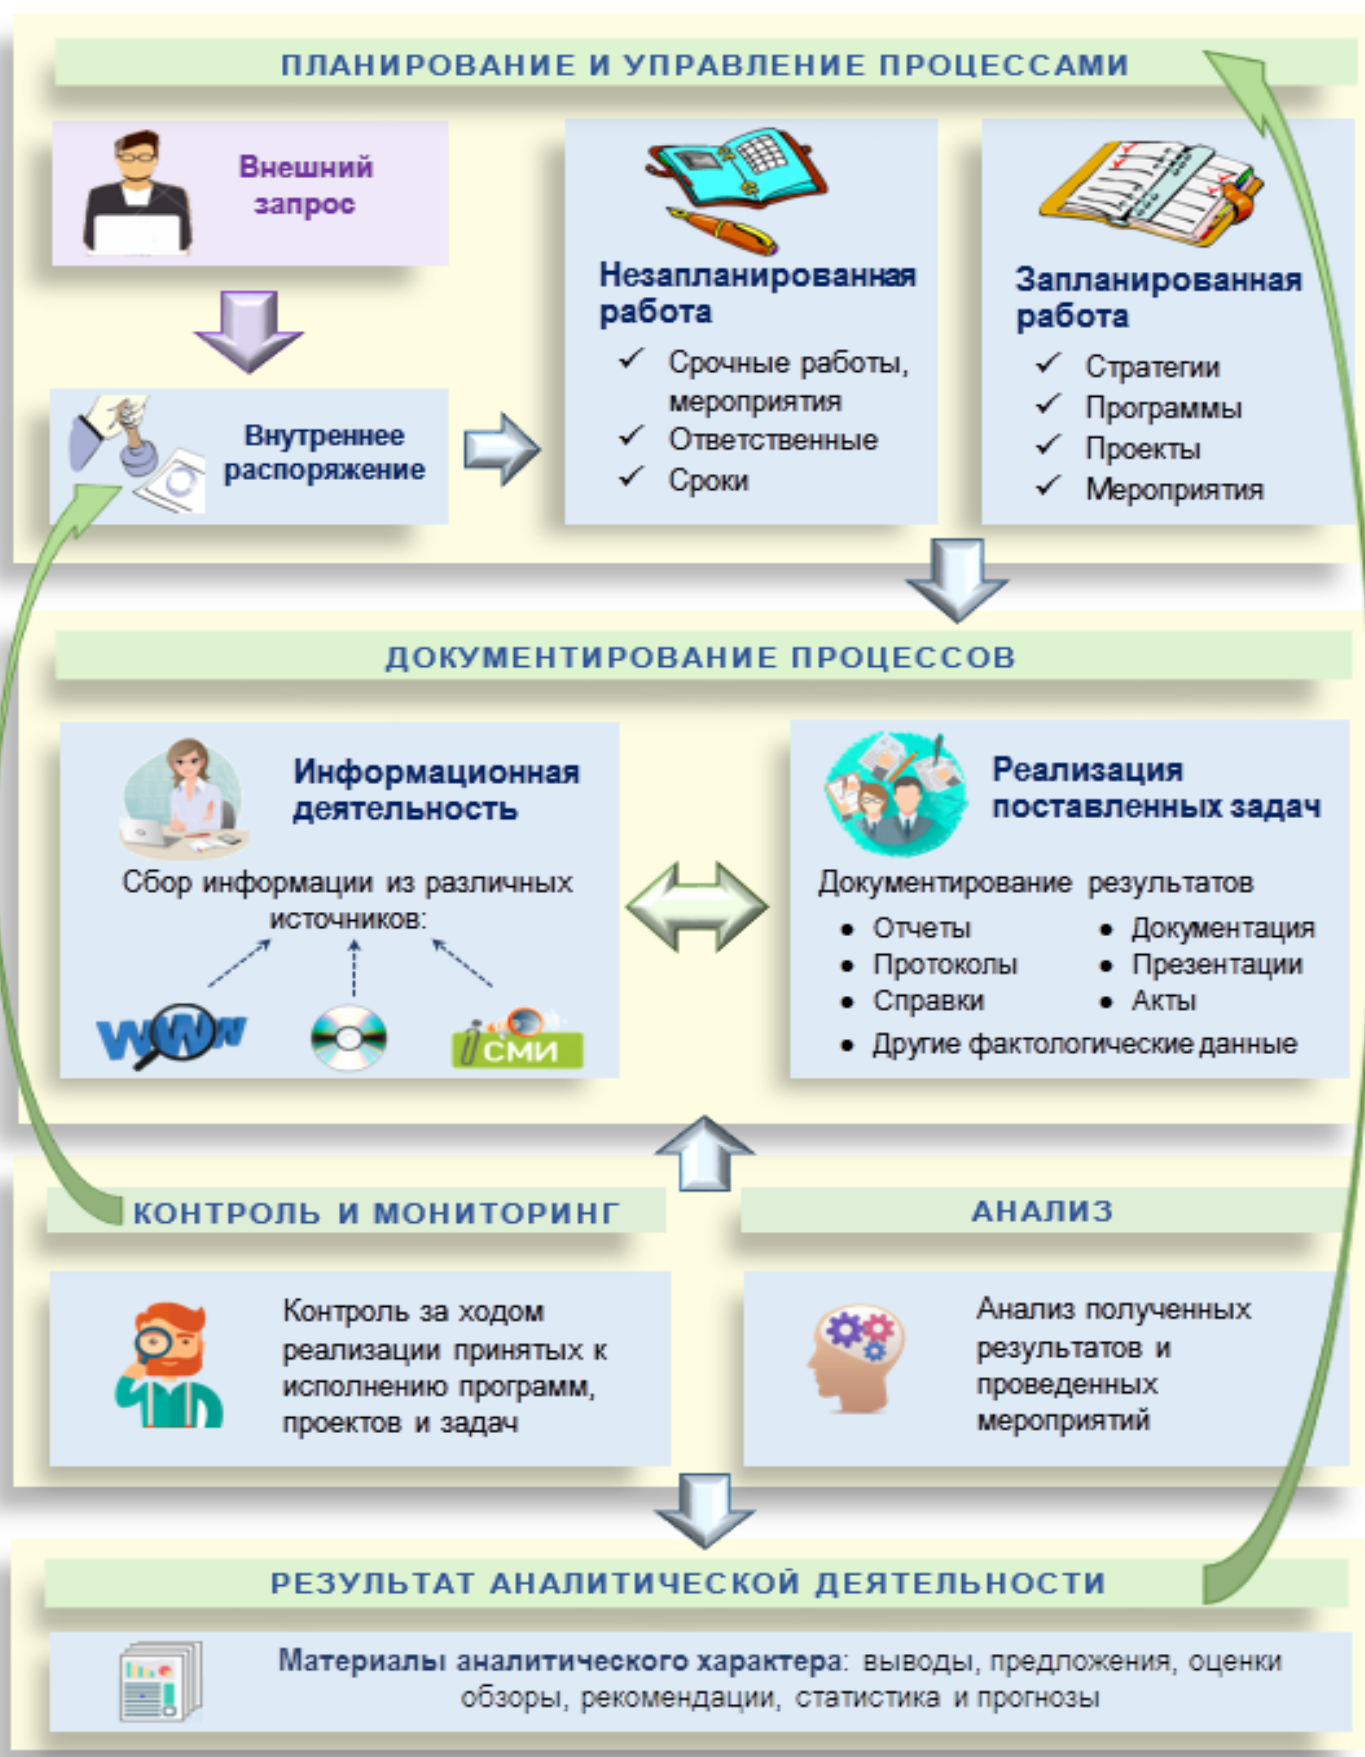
ПЛАНИРОВАНИЕ И УПРАВЛЕНИЕ ПРОЦЕССАМИ

Внешний запрос

Внутреннее распоряжение

Незапланированная работа
✓ Срочные работы, мероприятия
✓ Ответственные
✓ Сроки

Запланированная работа
✓ Стратегии
✓ Программы
✓ Проекты
✓ Мероприятия

ДОКУМЕНТИРОВАНИЕ ПРОЦЕССОВ

Информационная деятельность
Сбор информации из различных источников:
WWW
СМИ

Реализация поставленных задач
Документирование результатов
• Отчеты
• Протоколы
• Справки
• Документация
• Презентации
• Акты
• Другие фактологические данные

КОНТРОЛЬ И МОНИТОРИНГ

Контроль за ходом реализации принятых к исполнению программ, проектов и задач

АНАЛИЗ

Анализ полученных результатов и проведенных мероприятий

РЕЗУЛЬТАТ АНАЛИТИЧЕСКОЙ ДЕЯТЕЛЬНОСТИ

Материалы аналитического характера: выводы, предложения, оценки обзоры, рекомендации, статистика и прогнозы